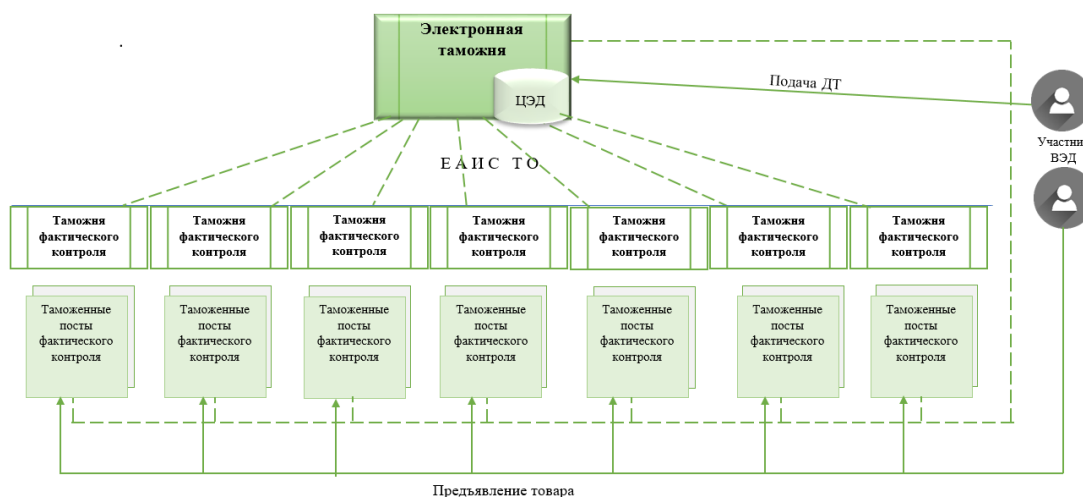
Электронная таможня

ЦЭД

Подача ДТ

Участни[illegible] ВЭД

ЕАИС ТО

Таможня фактического контроля

Таможня фактического контроля

Таможня фактического контроля

Таможня фактического контроля

Таможня фактического контроля

Таможня фактического контроля

Таможня фактического контроля

Таможенные посты фактического контроля

Таможенные посты фактического контроля

Таможенные посты фактического контроля

Таможенные посты фактического контроля

Таможенные посты фактического контроля

Таможенные посты фактического контроля

Таможенные посты фактического контроля

Предъявление товара